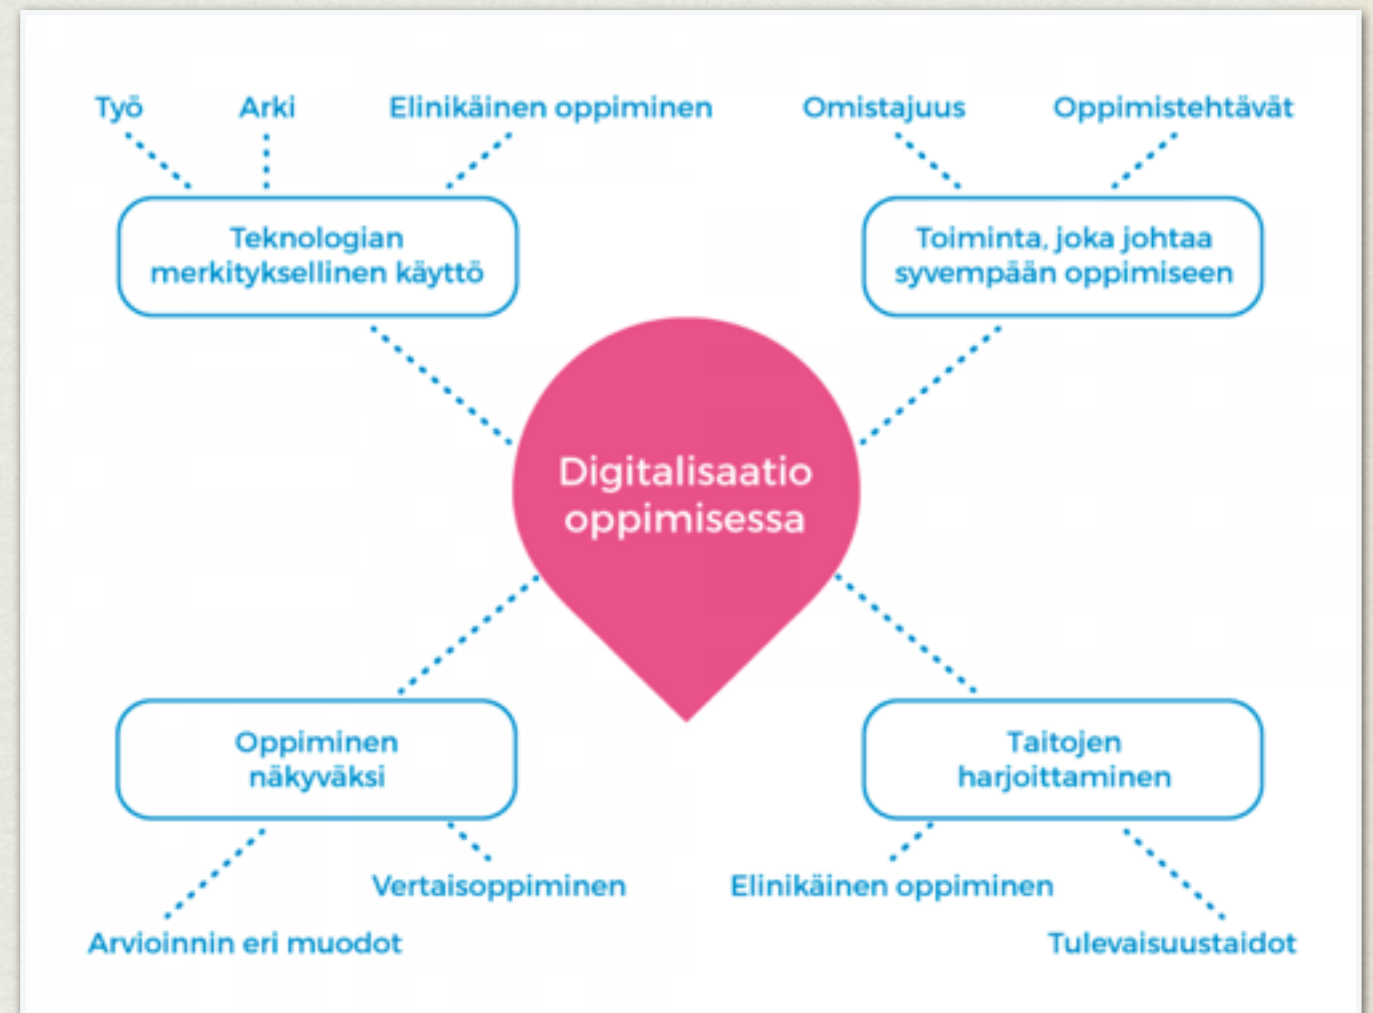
Työ

Arki

Elinikäinen oppiminen

Omistajuus

Oppimistehtävät

Teknologian merkityksellinen käyttö

Toiminta, joka johtaa syvempään oppimiseen

Digitalisaatio oppimisessa

Oppiminen näkyväksi

Taitojen harjoittaminen

Vertaisoppiminen

Elinikäinen oppiminen

Arvioinnin eri muodot

Tulevaisuustaidot